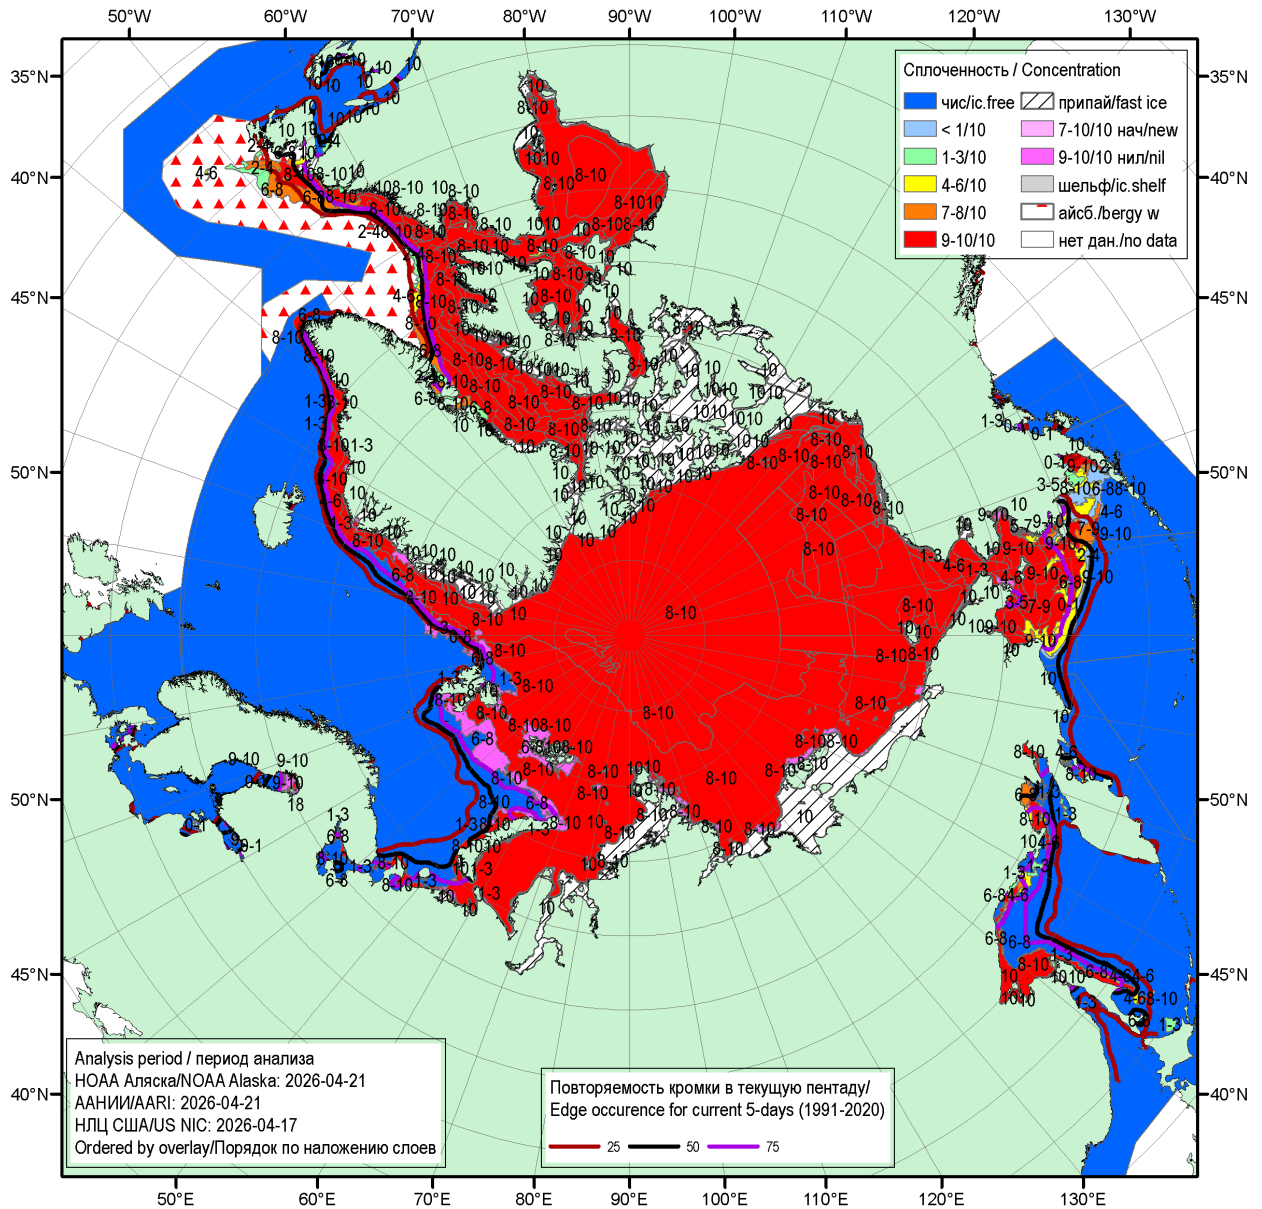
50°W 60°W 70°W 80°W 90°W 100°W 110°W 120°W 130°W

35°N 40°N 45°N 50°N 50°N 45°N 40°N

Сплоченность / Concentration
чис/ic.free
< 1/10
1-3/10
4-6/10
7-8/10
9-10/10
припай/fast ice
7-10/10 нач/new
9-10/10 нил/nil
шельф/ic.shelf
айсб./bergy w
нет дан./no data

Analysis period / период анализа
НОАА Аляска/NOAA Alaska: 2026-04-21
ААНИИ/AARI: 2026-04-21
НЛЦ США/US NIC: 2026-04-17
Ordered by overlay/Порядок по наложению слоев

Повторяемость кромки в текущую пентаду/
Edge occurence for current 5-days (1991-2020)
25 50 75

50°E 60°E 70°E 80°E 90°E 100°E 110°E 120°E 130°E